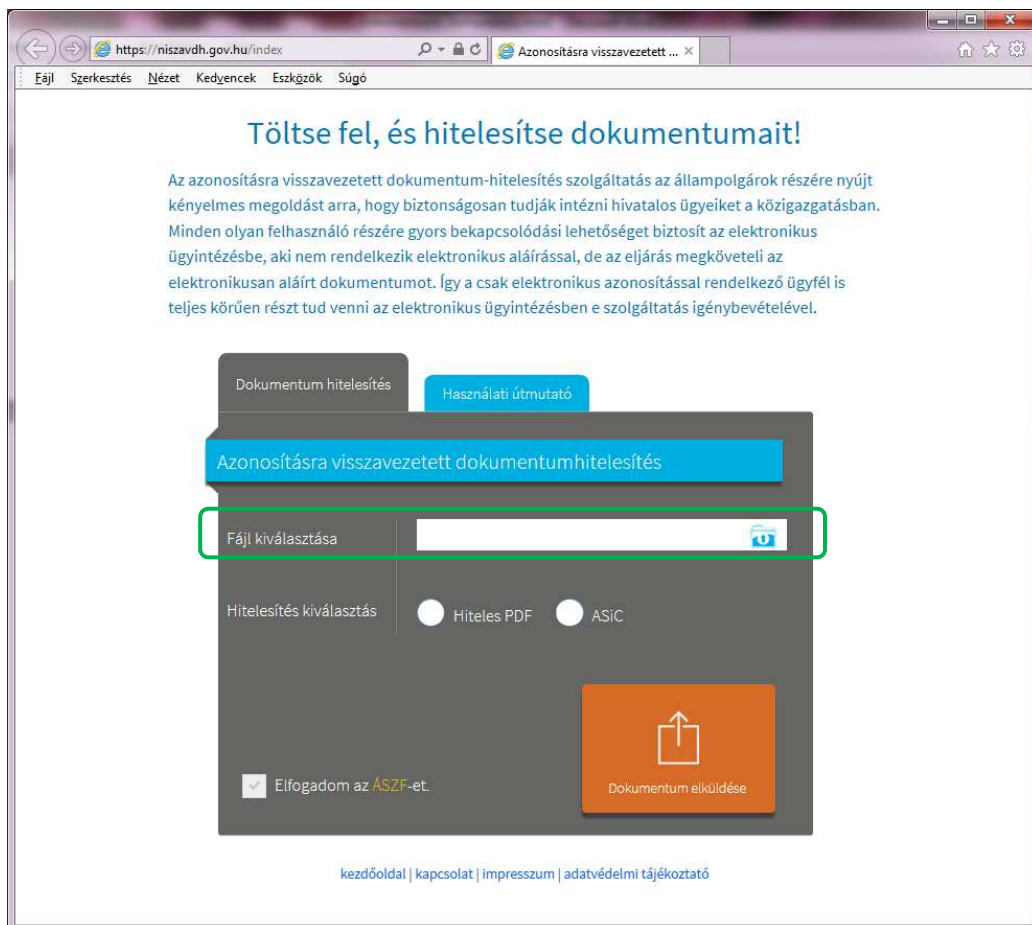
https://niszavdh.gov.hu/index

Azonosításra visszavezetett ...

Fájl Szerkesztés Nézet Kedvencek Eszközök Súgó

Töltse fel, és hitelesítse dokumentumait!

Az azonosításra visszavezetett dokumentum-hitelesítés szolgáltatás az állampolgárok részére nyújt kényelmes megoldást arra, hogy biztonságosan tudják intézni hivatalos ügyeiket a közigazgatásban. Minden olyan felhasználó részére gyors bekapcsolódási lehetőséget biztosít az elektronikus ügyintézésbe, aki nem rendelkezik elektronikus aláírással, de az eljárás megköveteli az elektronikusan aláírt dokumentumot. Így a csak elektronikus azonosítással rendelkező ügyfél is teljes körűen részt tud venni az elektronikus ügyintézésben e szolgáltatás igénybevételével.

Dokumentum hitelesítés

Használati útmutató

Azonosításra visszavezetett dokumentumhitelesítés

Fájl kiválasztása

Hitelesítés kiválasztás

Hiteles PDF

ASiC

Elfogadom az ÁSZF-et.

Dokumentum elküldése

kezdőoldal | kapcsolat | impresszum | adatvédelmi tájékoztató